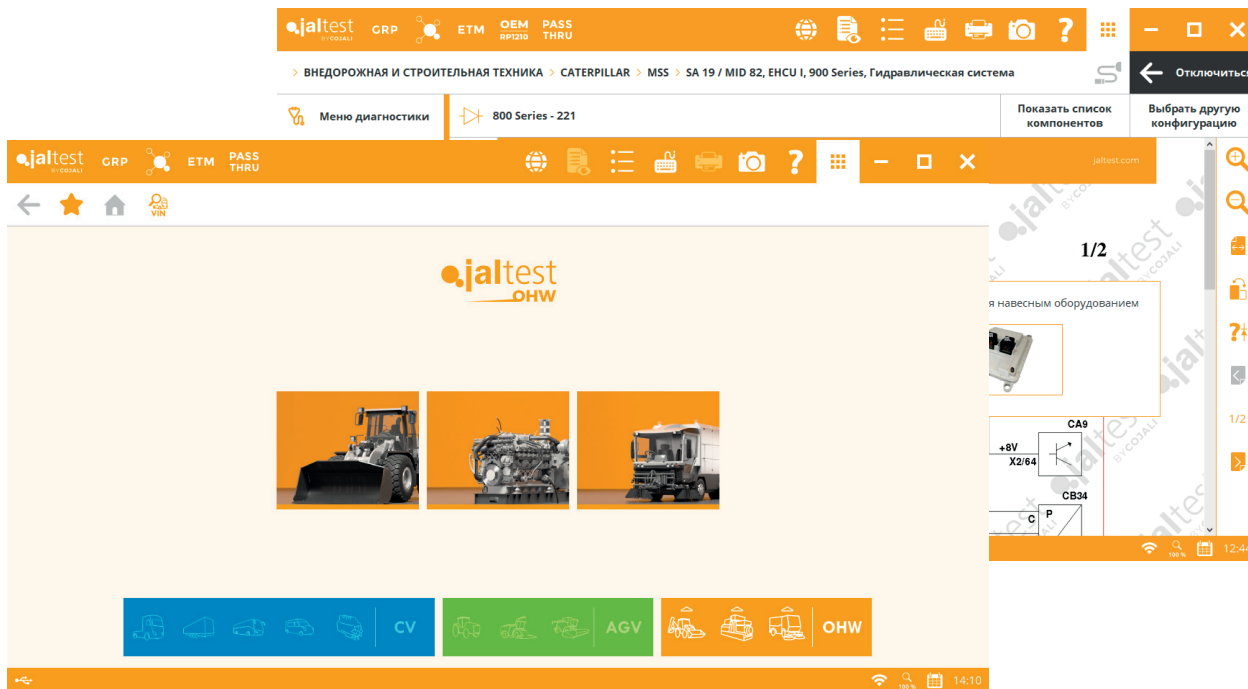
jaltest BY COJALI GRP ETM OEM RP1210 PASS THRU

> ВНЕДОРОЖНАЯ И СТРОИТЕЛЬНАЯ ТЕХНИКА > CATERPILLAR > MSS > SA 19 / MID 82, EHCU I, 900 Series, Гидравлическая система

Отключиться

Меню диагностики

800 Series - 221

Показать список компонентов

Выбрать другую конфигурацию

jaltest BY COJALI GRP ETM PASS THRU

jaltest.com

VIN

jaltest OHW

1/2

я навесным оборудованием

CA9

+8V

X2/64

CB34

C

P

1/2

CV

AGV

OHW

100 %

14:10

100 %

12:4